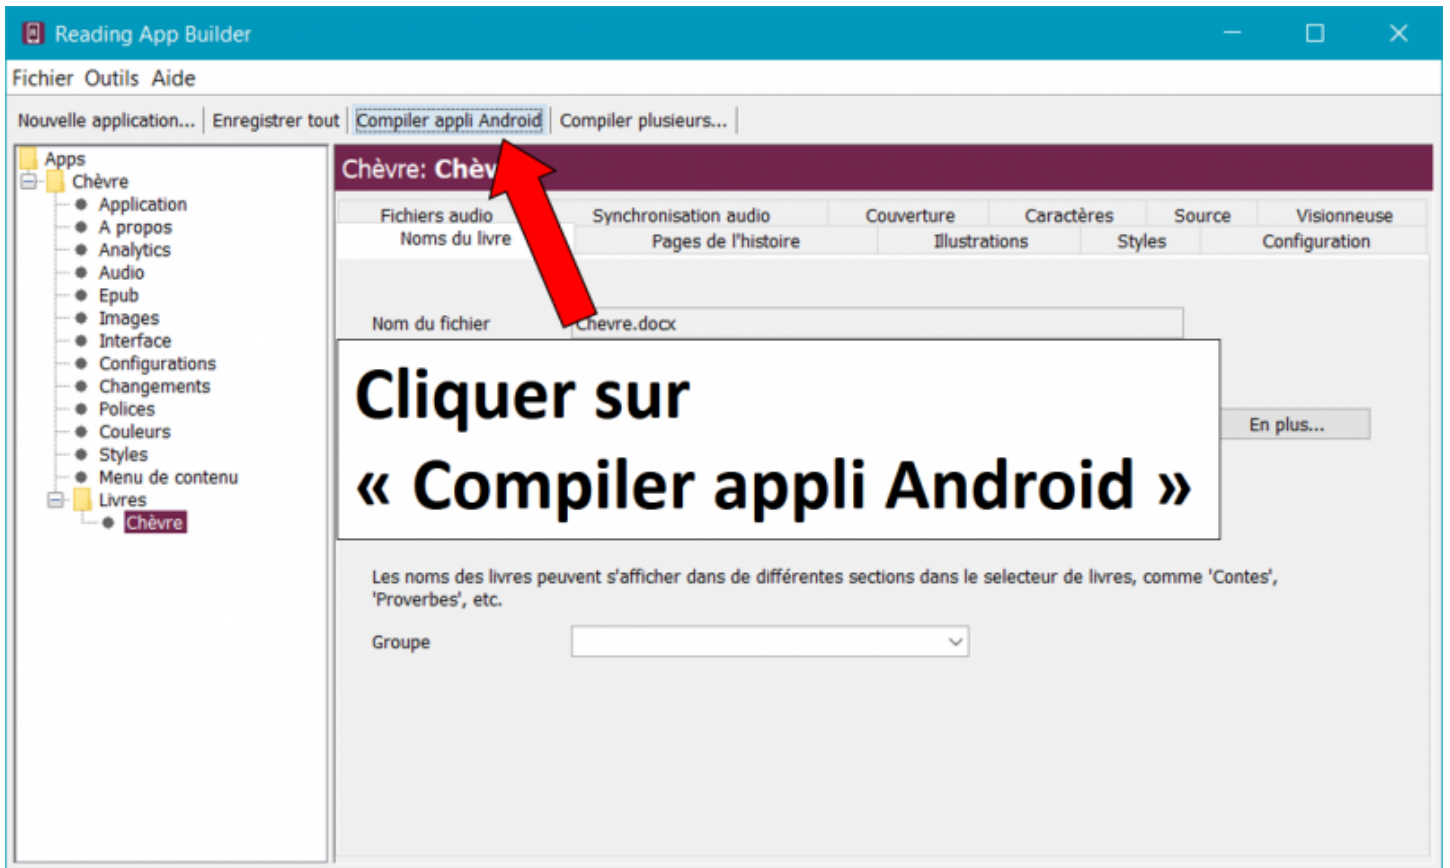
Reading App Builder

Fichier Outils Aide

Nouvelle application... | Enregistrer tout | Compiler appli Android | Compiler plusieurs...

Apps
Chèvre
Application
A propos
Analytics
Audio
Epub
Images
Interface
Configurations
Changements
Polices
Couleurs
Styles
Menu de contenu
Livres
Chèvre

Chèvre: Chèv

Fichiers audio | Synchronisation audio | Couverture | Caractères | Source | Visionneuse
Noms du livre | Pages de l'histoire | Illustrations | Styles | Configuration

Nom du fichier Chevre.docx

Cliquer sur
« Compiler appli Android »

En plus...

Les noms des livres peuvent s'afficher dans de différentes sections dans le selecteur de livres, comme 'Contes', 'Proverbes', etc.

Groupe